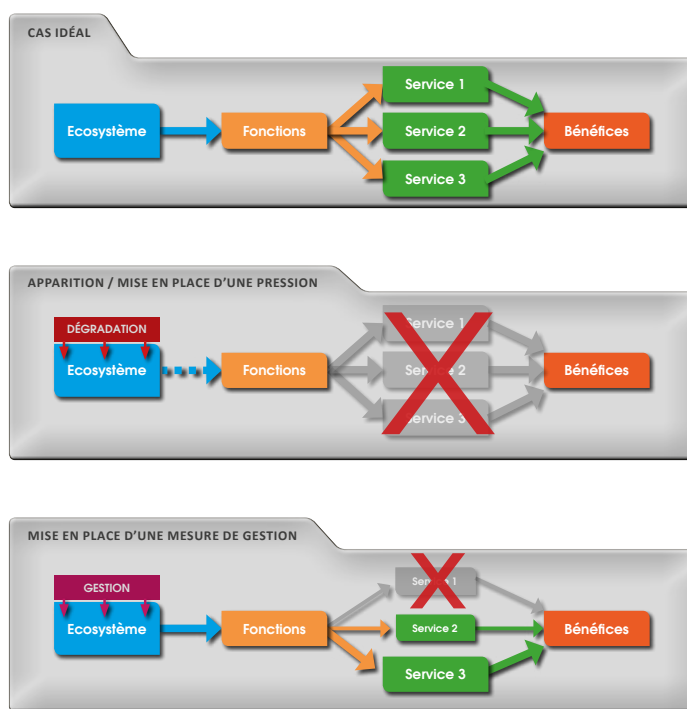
CAS IDÉAL

Ecosystème

Fonctions

Service 1

Service 2

Service 3

Bénéfices

APPARITION / MISE EN PLACE D'UNE PRESSION

DÉGRADATION

Ecosystème

Fonctions

Service 1

Service 2

Service 3

Bénéfices

MISE EN PLACE D'UNE MESURE DE GESTION

GESTION

Ecosystème

Fonctions

Service 1

Service 2

Service 3

Bénéfices